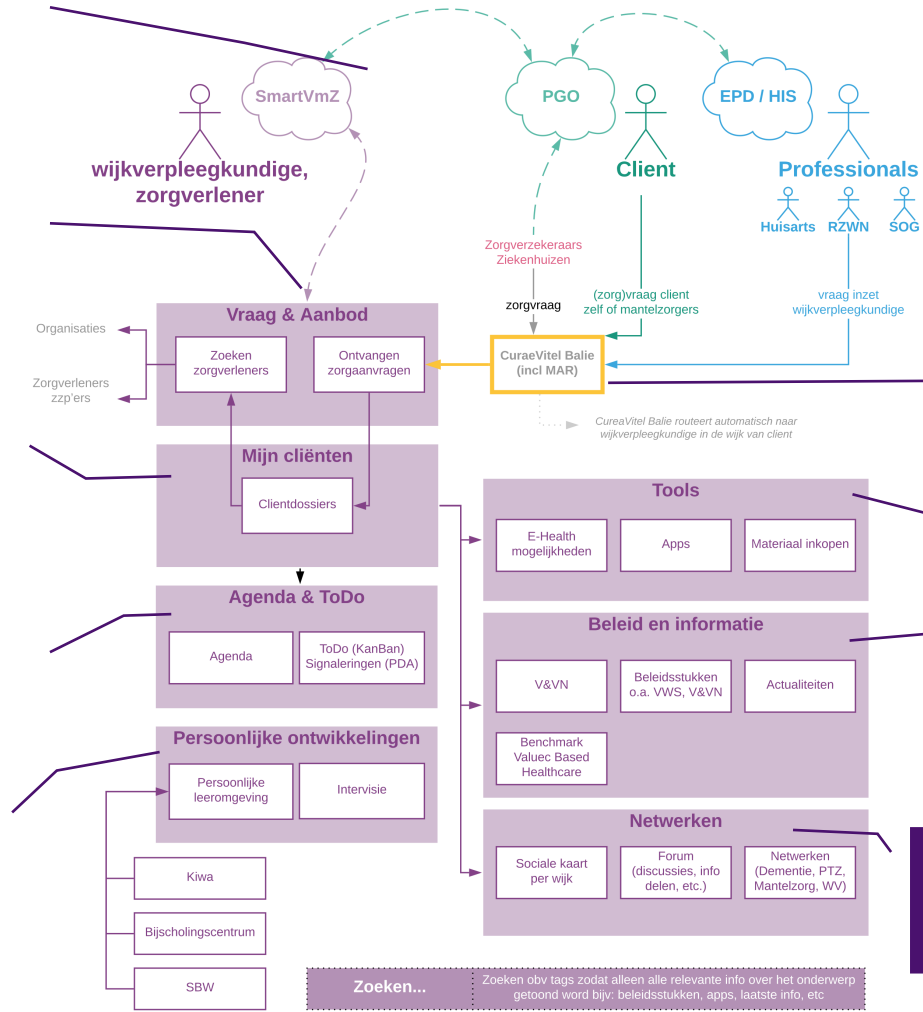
SmartVmZ

PGO

EPD / HIS

wijkverpleegkundige, zorgverlener

Client

Professionals

Huisarts RZWN SOG

Zorgverzekeraars Ziekenhuizen

zorgvraag

(zorg)vraag client zelf of mantelzorgers

vraag inzet wijkverpleegkundige

Organisaties

Zorgverleners zzp'ers

Vraag & Aanbod

Zoeken zorgverleners

Ontvangen zorgaanvragen

CuraeVitel Balie (incl MAR)

CureaVitel Balie routeert automatisch naar wijkverpleegkundige in de wijk van client

Mijn cliënten

Clientdossiers

Tools

E-Health mogelijkheden

Apps

Materiaal inkopen

Agenda & ToDo

Agenda

ToDo (KanBan) Signaleringen (PDA)

Beleid en informatie

V&VN

Beleidsstukken o.a. VWS, V&VN

Actualiteiten

Benchmark Valuec Based Healthcare

Persoonlijke ontwikkelingen

Persoonlijke leeromgeving

Intervisie

Netwerken

Sociale kaart per wijk

Forum (discussies, info delen, etc.)

Netwerken (Dementie, PTZ, Mantelzorg, WV)

Kiwa

Bijscholingscentrum

SBW

Zoeken...

Zoeken obv tags zodat alleen alle relevante info over het onderwerp getoond word bijv: beleidsstukken, apps, laatste info, etc